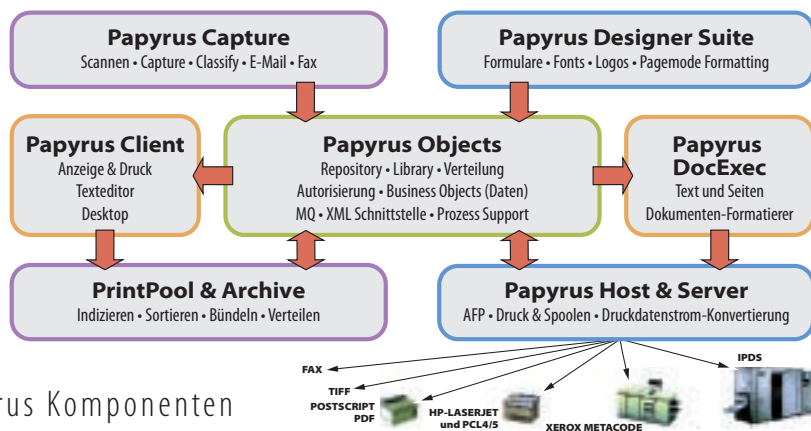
Papyrus Capture
Scannen • Capture • Classify • E-Mail • Fax

Papyrus Designer Suite
Formulare • Fonts • Logos • Pagemode Formatting

Papyrus Client
Anzeige & Druck
Texteditor
Desktop

Papyrus Objects
Repository • Library • Verteilung
Autorisierung • Business Objects (Daten)
MQ • XML Schnittstelle • Prozess Support

Papyrus DocExec
Text und Seiten
Dokumenten-Formatierer

PrintPool & Archive
Indizieren • Sortieren • Bündeln • Verteilen

Papyrus Host & Server
AFP • Druck & Spoolen • Druckdatenstrom-Konvertierung

FAX
TIFF
POSTSCRIPT
PDF
HP-LASERJET
und PCL4/5
XEROX METACODE
IPDS

rus Komponenten